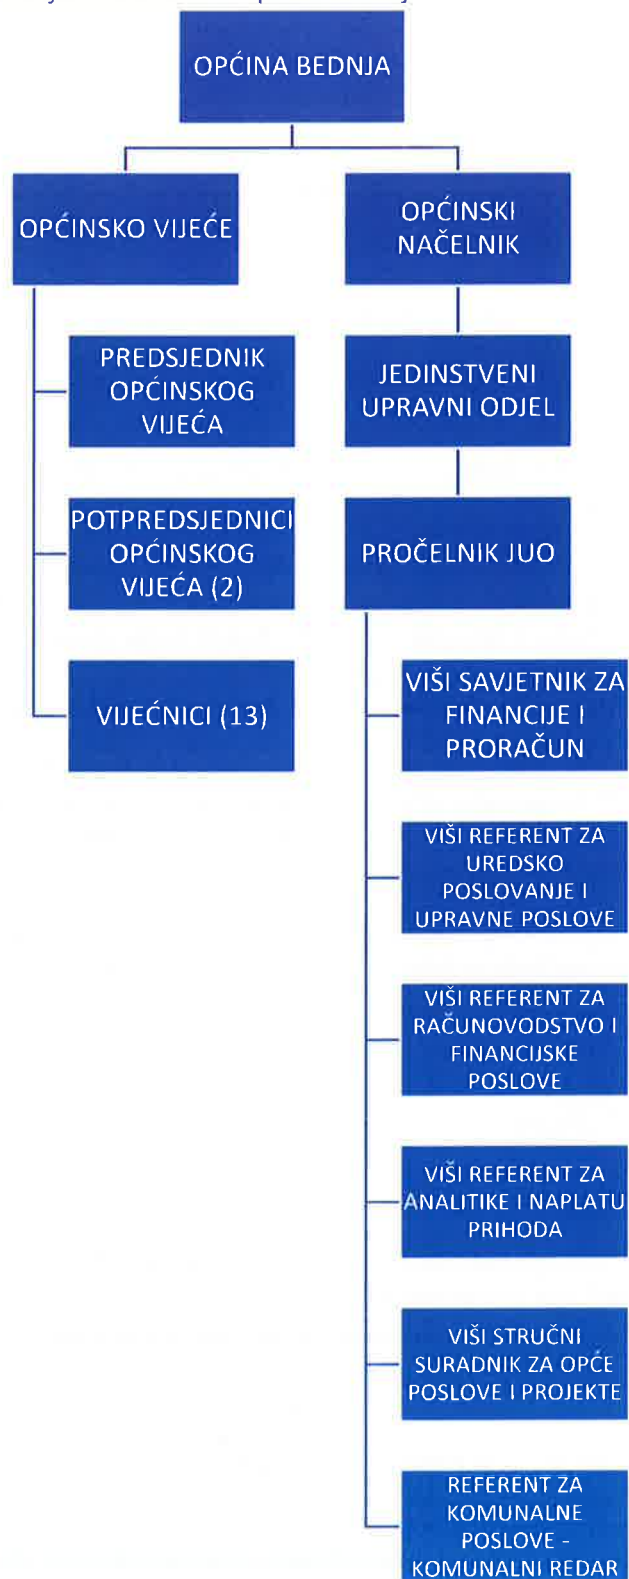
OPĆINA BEDNJA

OPĆINSKO VIJEĆE

PREDSJEDNIK OPĆINSKOG VIJEĆA

POTPREDSJEDNICI OPĆINSKOG VIJEĆA (2)

VIJEĆNICI (13)

OPĆINSKI NAČELNIK

JEDINSTVENI UPRAVNI ODJEL

PROČELNIK JUO

VIŠI SAVJETNIK ZA FINANCIJE I PRORAČUN

VIŠI REFERENT ZA UREDSKO POSLOVANJE I UPRAVNE POSLOVE

VIŠI REFERENT ZA RAČUNOVODSTVO I FINANCIJSKE POSLOVE

VIŠI REFERENT ZA ANALITIKE I NAPLATU PRIHODA

VIŠI STRUČNI SURADNIK ZA OPĆE POSLOVE I PROJEKTE

REFERENT ZA KOMUNALNE POSLOVE - KOMUNALNI REDAR